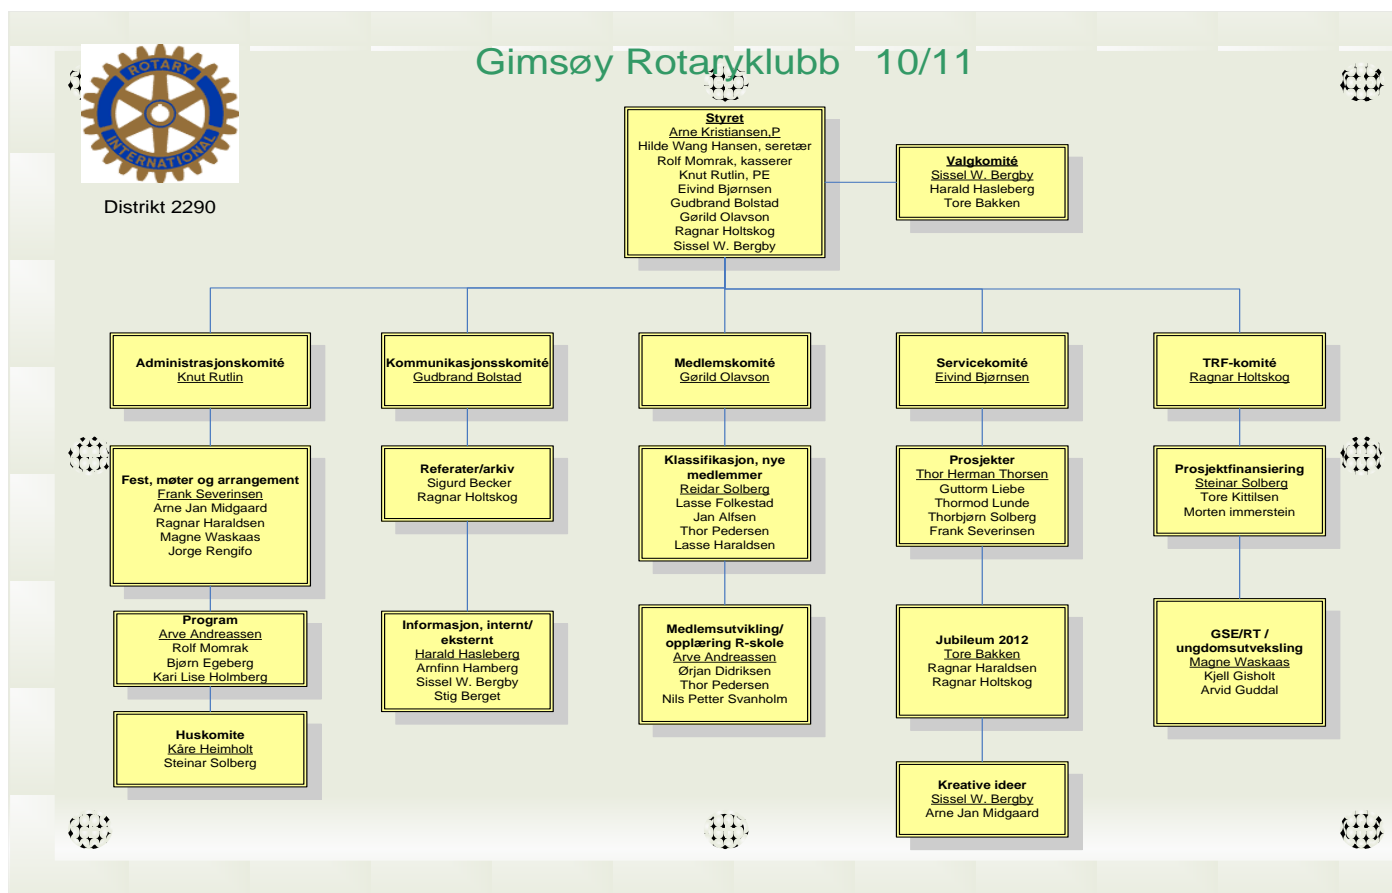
Gimsøy Rotaryklubb 10/11

ROTARY INTERNATIONAL

Distrikt 2290

Styret
Arne Kristiansen,P
Hilde Wang Hansen, seretær
Rolf Momrak, kasserer
Knut Rutlin, PE
Eivind Bjørnsen
Gudbrand Bolstad
Gørild Olavson
Ragnar Holtskog
Sissel W. Bergby

Valgkomité
Sissel W. Bergby
Harald Hasleberg
Tore Bakken

Administrasjonskomité
Knut Rutlin

Fest, møter og arrangement
Frank Severinsen
Arne Jan Midgaard
Ragnar Haraldsen
Magne Waskaas
Jorge Rengifo

Program
Arve Andreassen
Rolf Momrak
Bjørn Egeberg
Kari Lise Holmberg

Huskomite
Kåre Heimholt
Steinar Solberg

Kommunikasjonsskomité
Gudbrand Bolstad

Referater/arkiv
Sigurd Becker
Ragnar Holtskog

Informasjon, internt/ eksternt
Harald Hasleberg
Arnfinn Hamberg
Sissel W. Bergby
Stig Berget

Medlemskomité
Gørild Olavson

Klassifikasjon, nye medlemmer
Reidar Solberg
Lasse Folkestad
Jan Alfsen
Thor Pedersen
Lasse Haraldsen

Medlemsutvikling/ opplæring R-skole
Arve Andreassen
Ørjan Didriksen
Thor Pedersen
Nils Petter Svanholm

Servicekomité
Eivind Bjørnsen

Prosjekter
Thor Herman Thorsen
Guttorm Liebe
Thormod Lunde
Thorbjørn Solberg
Frank Severinsen

Jubileum 2012
Tore Bakken
Ragnar Haraldsen
Ragnar Holtskog

Kreative ideer
Sissel W. Bergby
Arne Jan Midgaard

TRF-komité
Ragnar Holtskog

Prosjektfinansiering
Steinar Solberg
Tore Kittilsen
Morten immerstein

GSE/RT / ungdomsutveksling
Magne Waskaas
Kjell Gisholt
Arvid Guddal